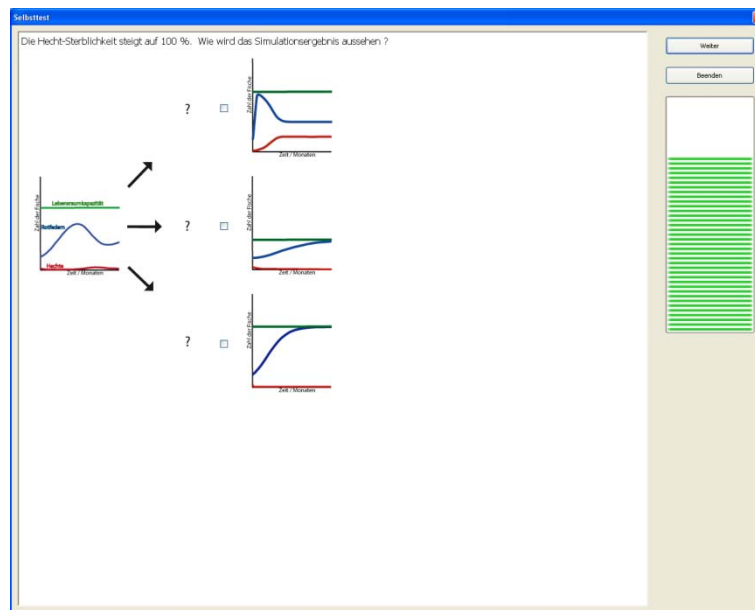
Selbsttest

Die Hecht-Sterblichkeit steigt auf 100 %. Wie wird das Simulationsergebnis aussehen ?

Weiter

Beenden

Lebensraumkapazität
Zahl der Fische
Rotfedern
Hechte
Zeit / Monaten

?

Zahl der Fische
Zeit / Monaten

?

Zahl der Fische
Zeit / Monaten

?

Zahl der Fische
Zeit / Monaten